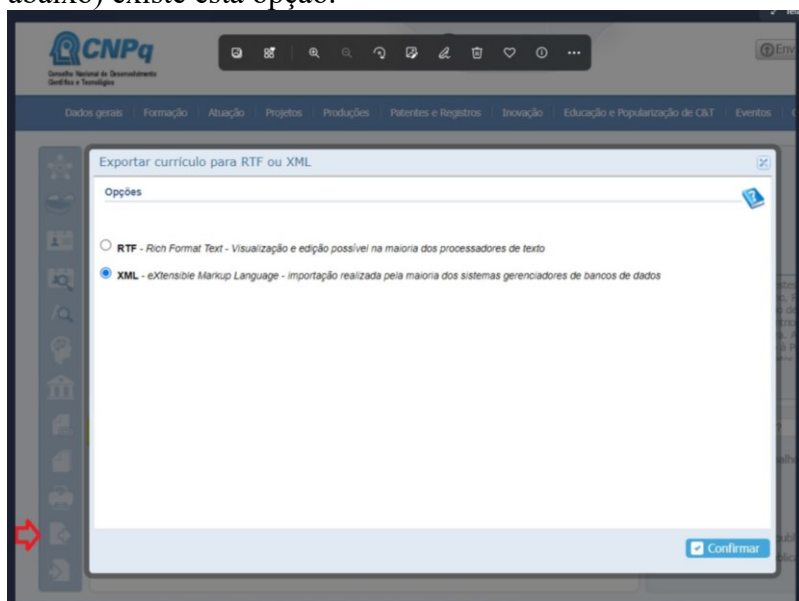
abaixo) existe esta opção:

CNPq
Conselho Nacional de Desenvolvimento Científico e Tecnológico

Env

Dados gerais | Formação | Atuação | Projetos | Produções | Patentes e Registros | Inovação | Educação e Popularização de C&T | Eventos

Exportar currículo para RTF ou XML

Opções

RTF - Rich Format Text - Visualização e edição possível na maioria dos processadores de texto

XML - eXtensible Markup Language - importação realizada pela maioria dos sistemas gerenciadores de bancos de dados

Confirmar